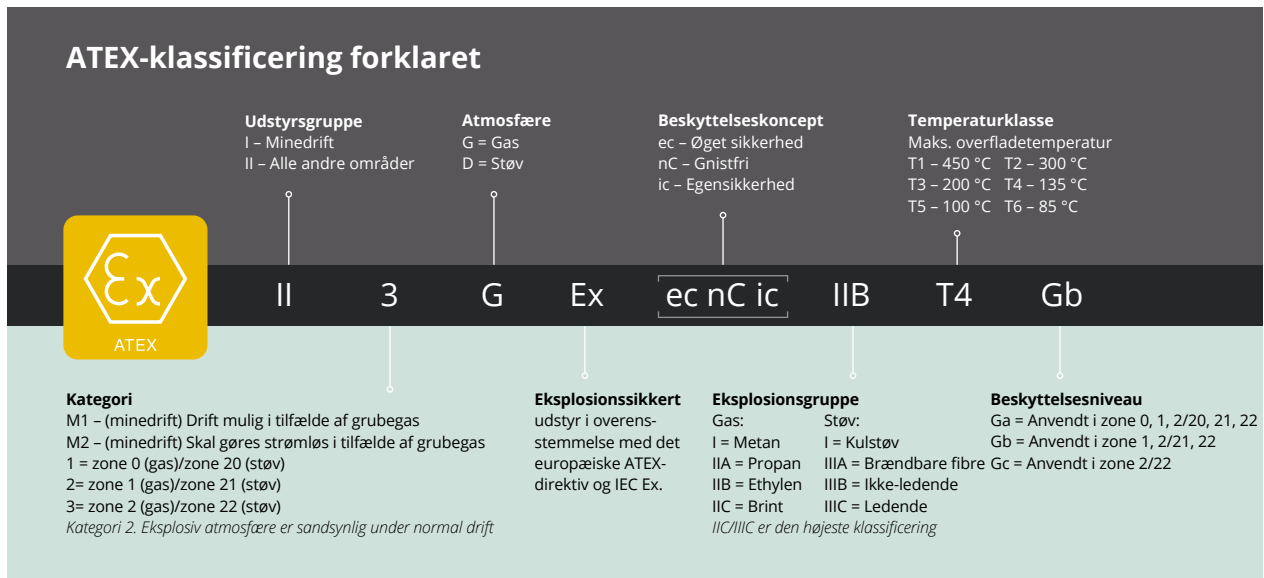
ATEX-klassificering forklaret

Udstyrsgruppe
I – Minedrift
II – Alle andre områder

Atmosfære
G = Gas
D = Støv

Beskyttelseskoncept
ec – Øget sikkerhed
nC – Gnistfri
ic – Egensikkerhed

Temperaturklasse
Maks. overfladetemperatur
T1 – 450 °C T2 – 300 °C
T3 – 200 °C T4 – 135 °C
T5 – 100 °C T6 – 85 °C

Ex
ATEX

II 3 G Ex ec nC ic IIB T4 Gb

Kategori
M1 – (minedrift) Drift mulig i tilfælde af grubegas
M2 – (minedrift) Skal gøres strømløs i tilfælde af grubegas
1 = zone 0 (gas)/zone 20 (støv)
2= zone 1 (gas)/zone 21 (støv)
3= zone 2 (gas)/zone 22 (støv)
*Kategori 2. Eksplosiv atmosfære er sandsynlig under normal drift*

Eksplosionssikkert
udstyr i overensstemmelse med det europæiske ATEX-direktiv og IEC Ex.

Eksplosionsgruppe

| Gas: | Støv: |
|---|---|
| I = Metan | I = Kulstøv |
| IIA = Propan | IIIA = Brændbare fibre |
| IIB = Ethylen | IIIB = Ikke-ledende |
| IIC = Brint | IIIC = Ledende |

*IIC/IIIC er den højeste klassificering*

Beskyttelsesniveau
Ga = Anvendt i zone 0, 1, 2/20, 21, 22
Gb = Anvendt i zone 1, 2/21, 22
Gc = Anvendt i zone 2/22